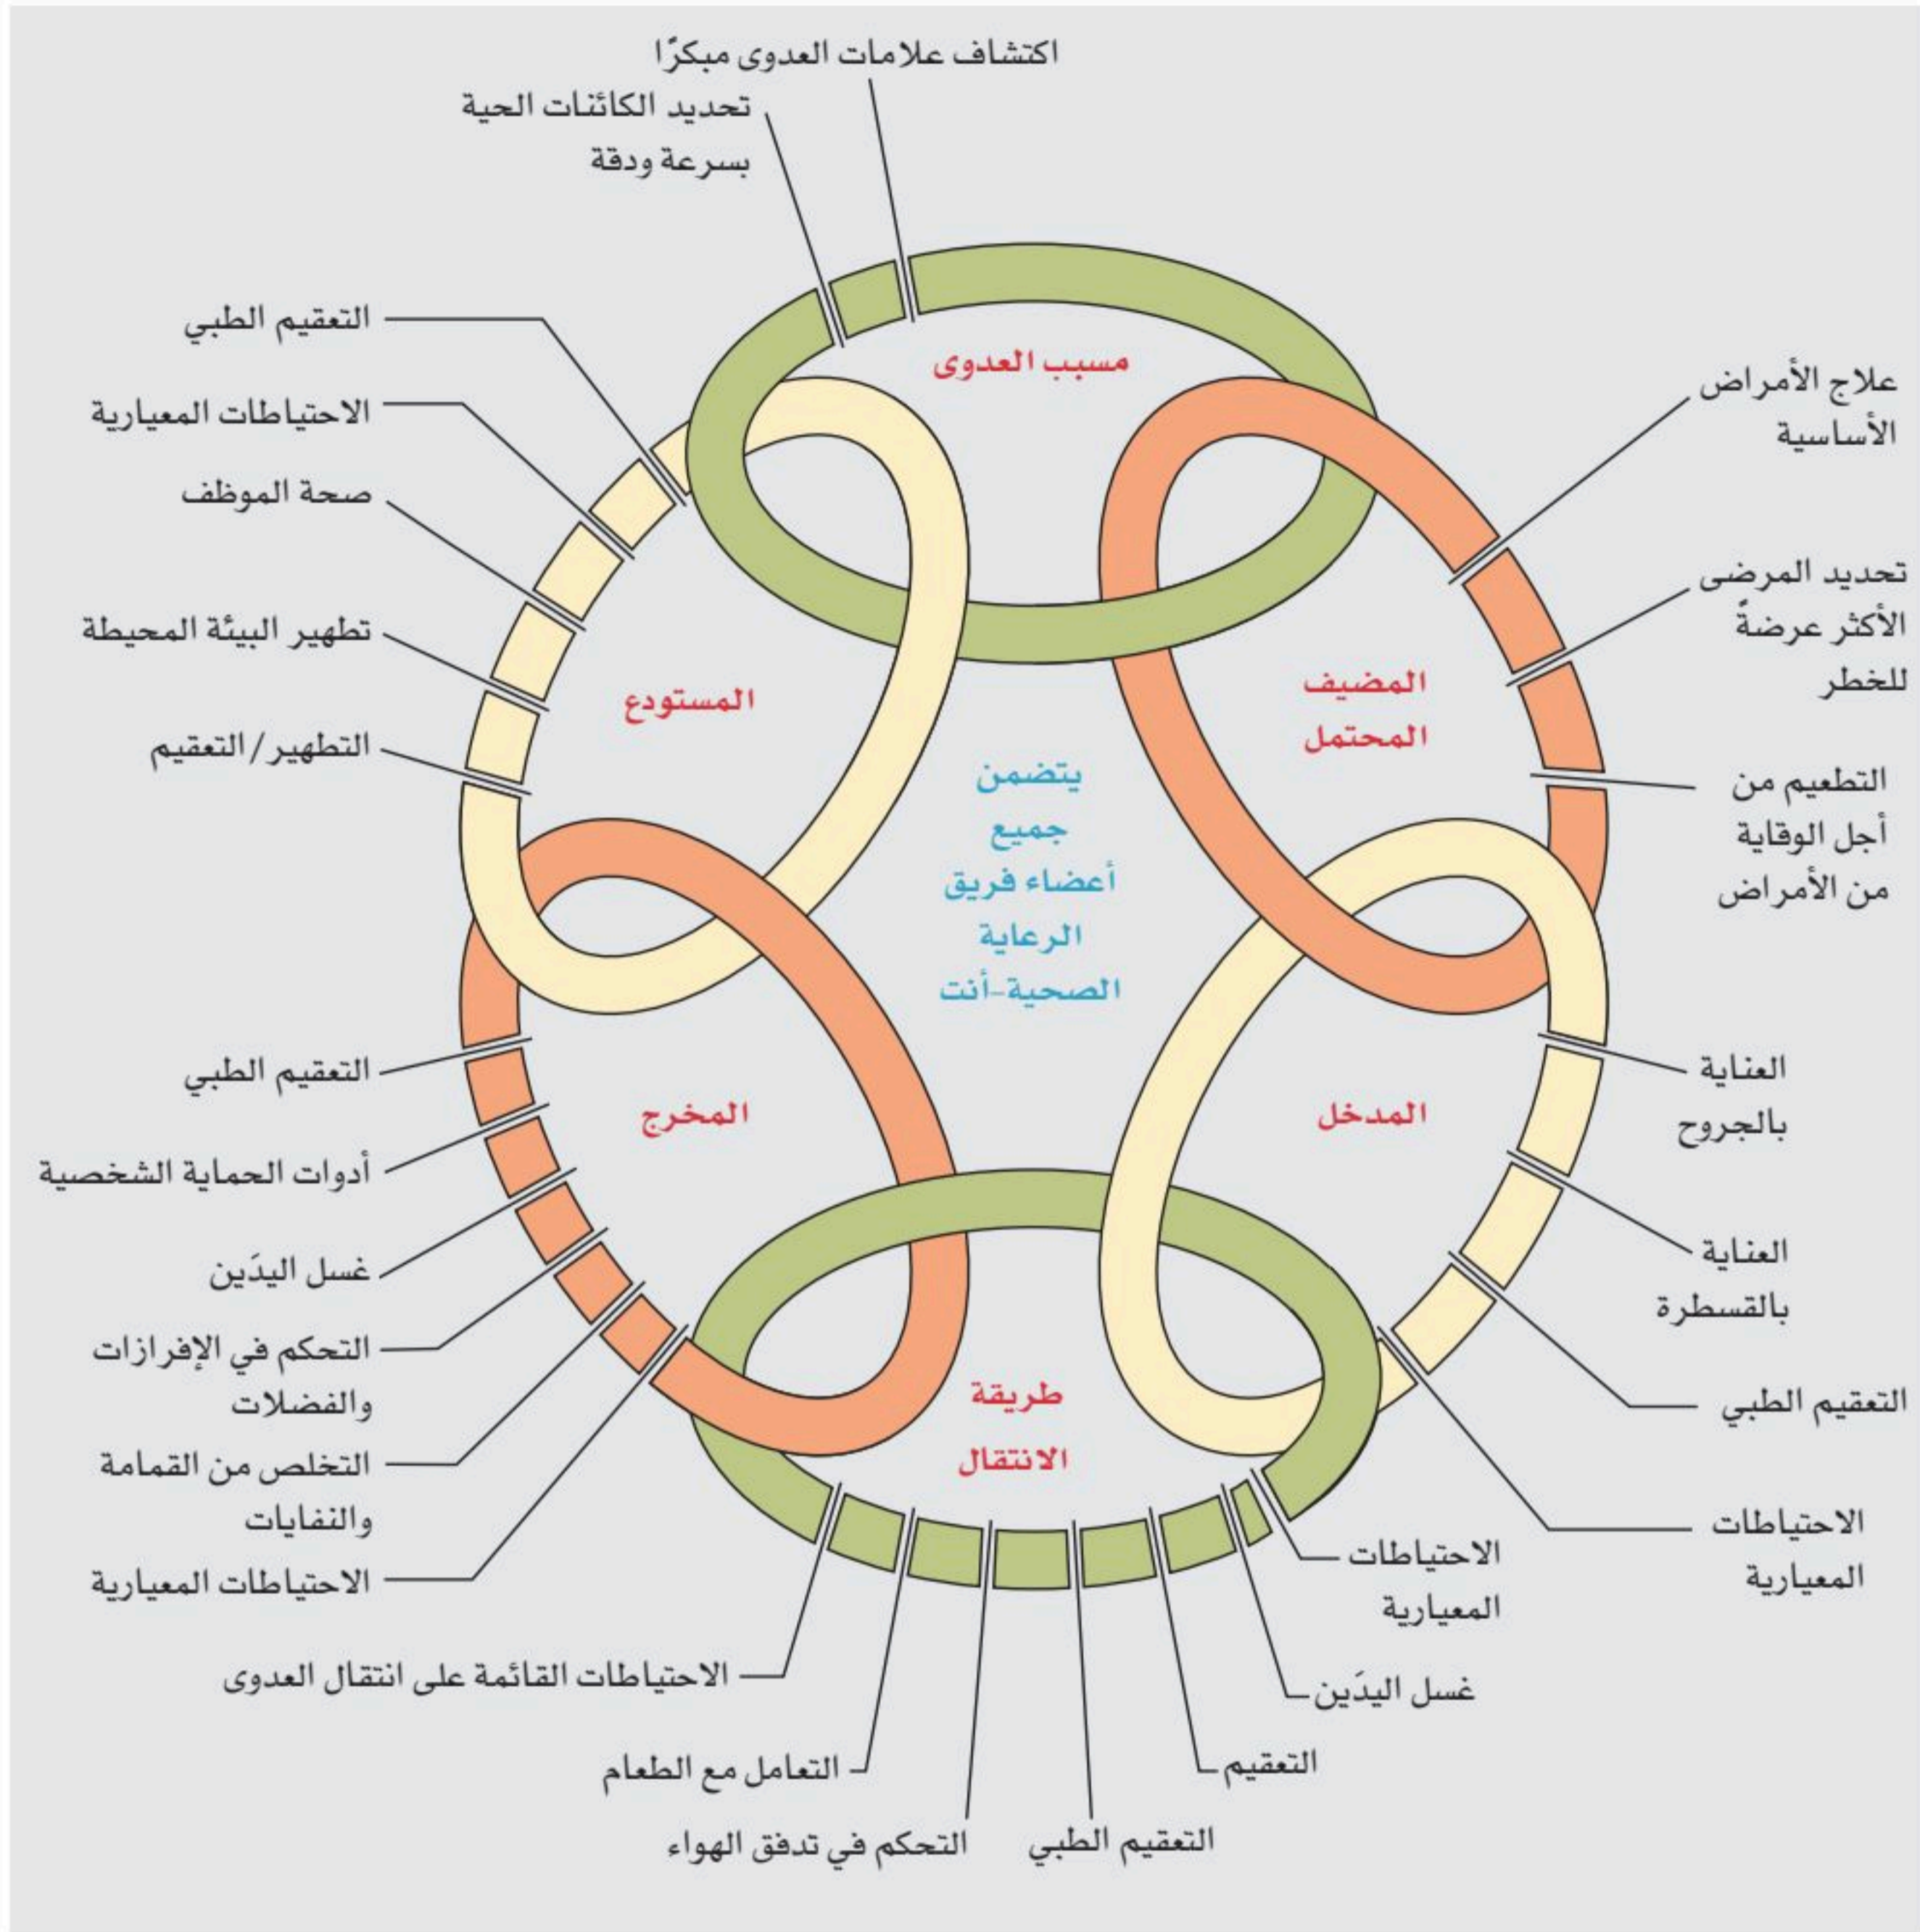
اكتشاف علامات العدوى مبكرًا

تحديد الكائنات الحية بسرعة ودقة

مسبب العدوى

التعقيم الطبي

الاحتياطات المعيارية

صحة الموظف

تطهير البيئة المحيطة

التطهير/التعقيم

المستودع

علاج الأمراض الأساسية

تحديد المرضى الأكثر عرضةً للخطر

المضيف المحتمل

التطعيم من أجل الوقاية من الأمراض

يتضمن جميع أعضاء فريق الرعاية الصحية-أنت

التعقيم الطبي

أدوات الحماية الشخصية

غسل اليدَين

التحكم في الإفرازات والفضلات

التخلص من القمامة والنفايات

الاحتياطات المعيارية

المخرج

المدخل

العناية بالجروح

العناية بالقسطرة

التعقيم الطبي

الاحتياطات المعيارية

طريقة الانتقال

الاحتياطات المعيارية

غسل اليدَين

التعقيم

التعقيم الطبي

التحكم في تدفق الهواء

التعامل مع الطعام

الاحتياطات القائمة على انتقال العدوى